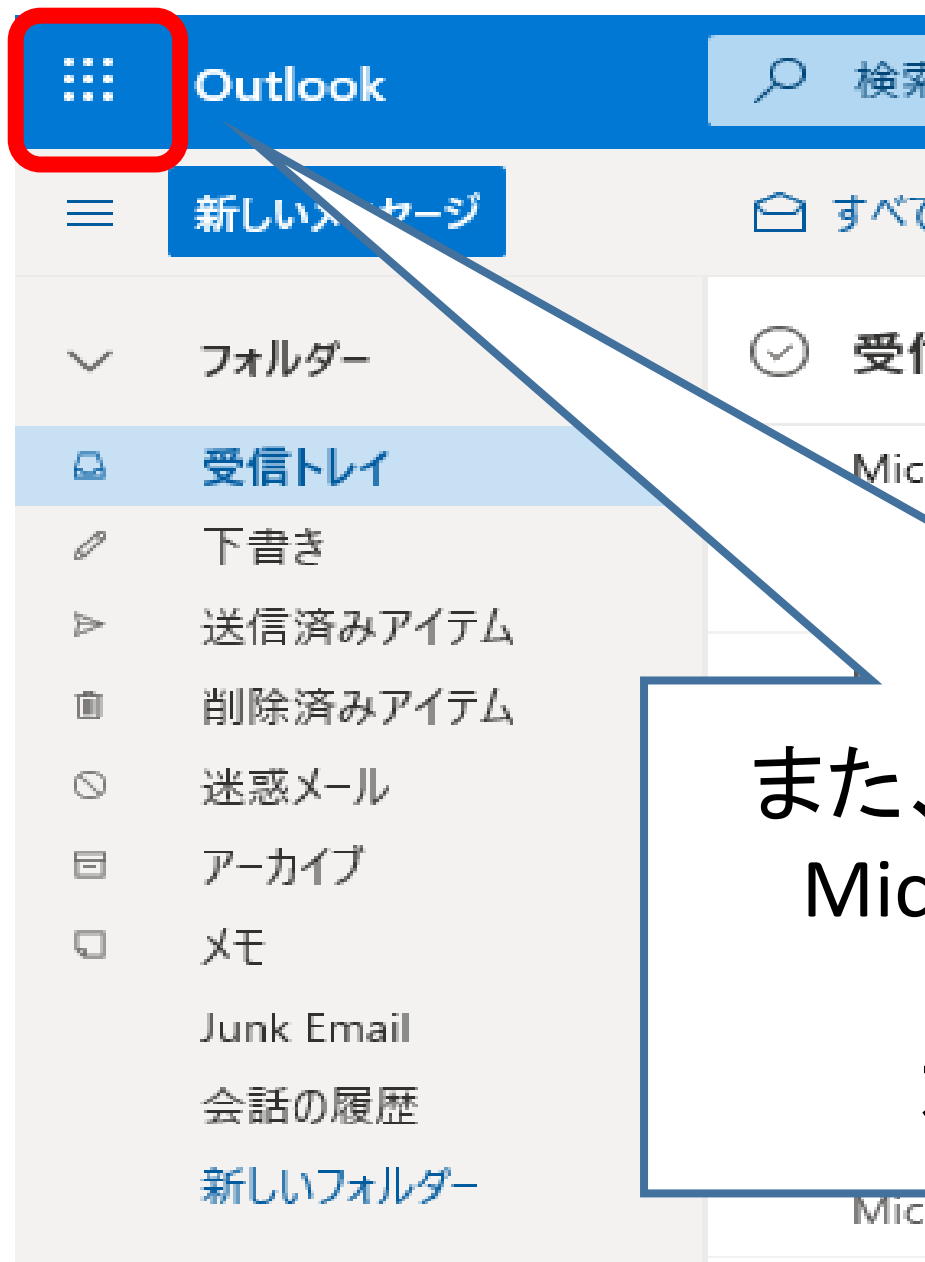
Outlook

検索

新しいメッセージ

すべて

フォルダー

受信トレイ

下書き

送信済みアイテム

削除済みアイテム

迷惑メール

アーカイブ

メモ

Junk Email

会話の履歴

新しいフォルダー

受信

Mic

また、
Mic

Mic